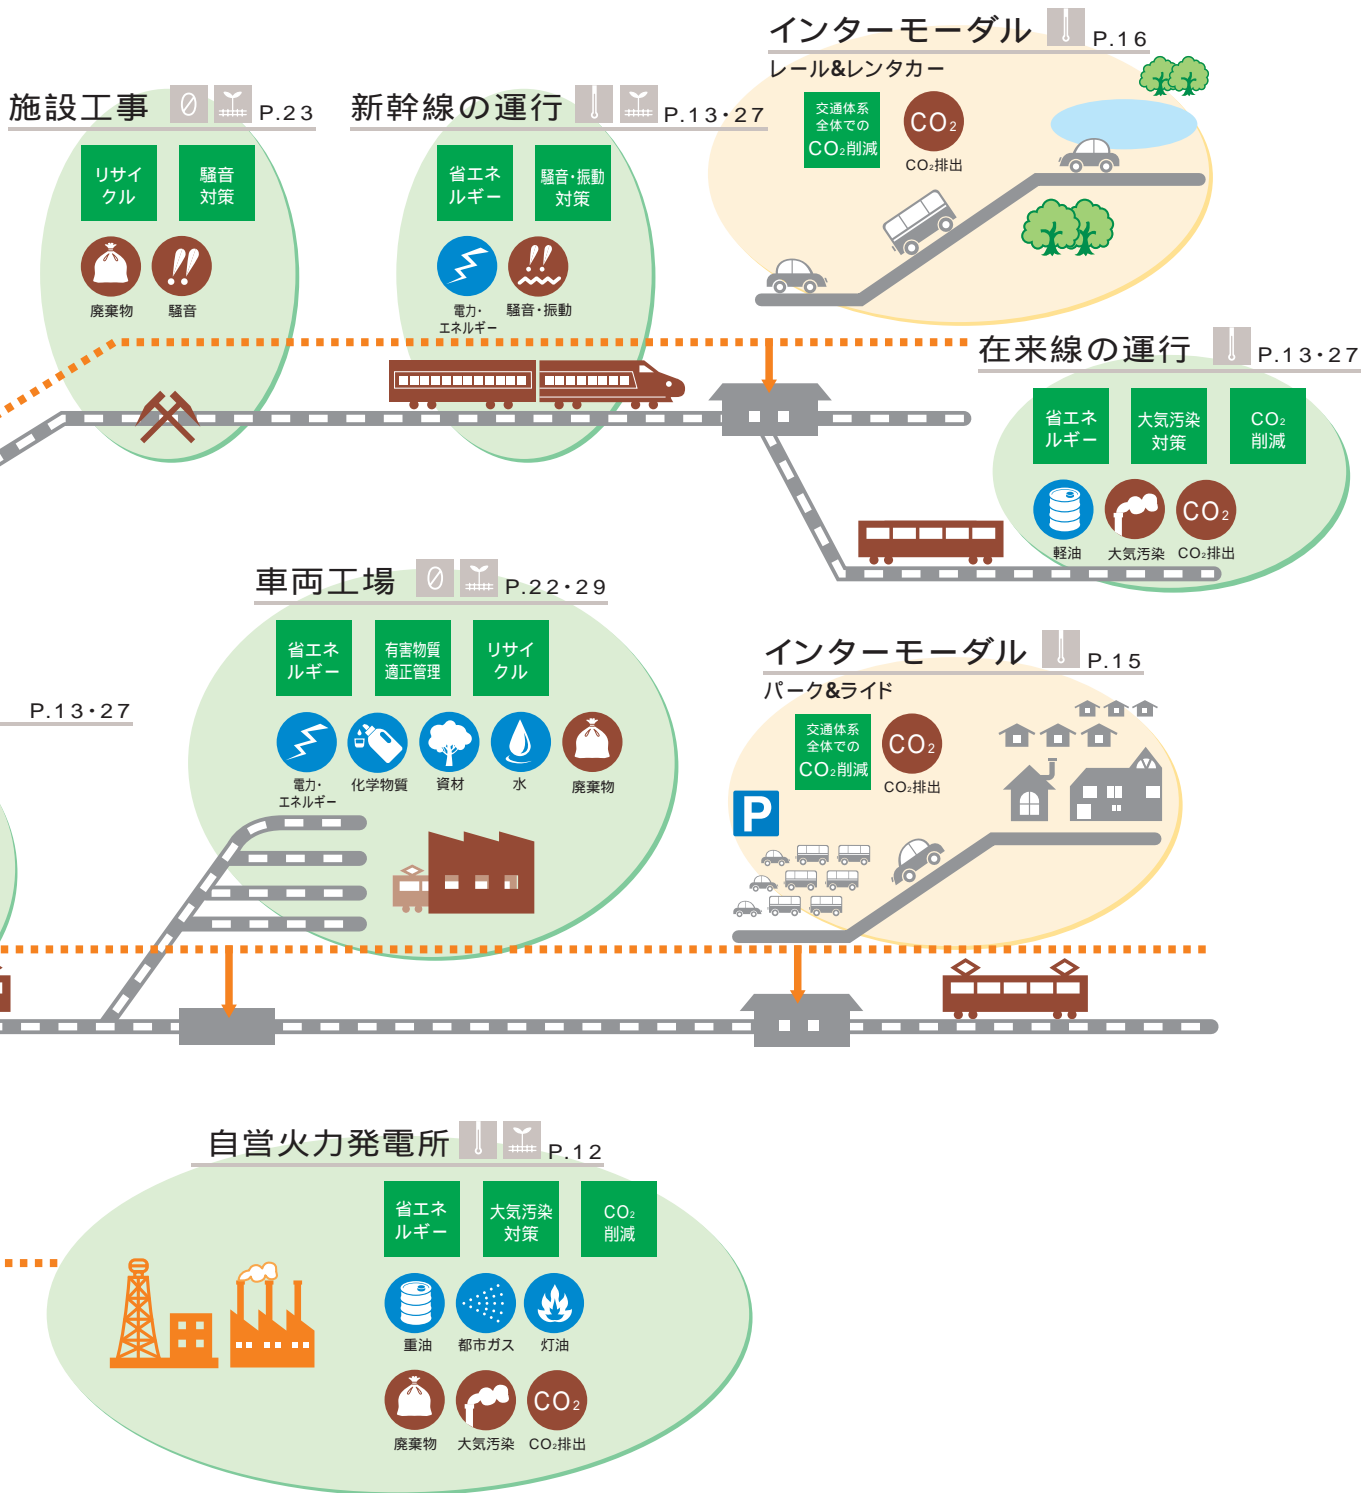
インターモーダル P.16
レール&レンタカー
交通体系全体での$CO_2$削減
$CO_2$
$CO_2$排出

施設工事 P.23
リサイクル
騒音対策
廃棄物
騒音

新幹線の運行 P.13・27
省エネルギー
騒音・振動対策
電力・エネルギー
騒音・振動

在来線の運行 P.13・27
省エネルギー
大気汚染対策
$CO_2$削減
軽油
大気汚染
$CO_2$
$CO_2$排出

車両工場 P.22・29
省エネルギー
有害物質適正管理
リサイクル
電力・エネルギー
化学物質
資材
水
廃棄物

P.13・27

インターモーダル P.15
パーク&ライド
交通体系全体での$CO_2$削減
$CO_2$
$CO_2$排出
P

自営火力発電所 P.12
省エネルギー
大気汚染対策
$CO_2$削減
重油
都市ガス
灯油
廃棄物
大気汚染
$CO_2$
$CO_2$排出